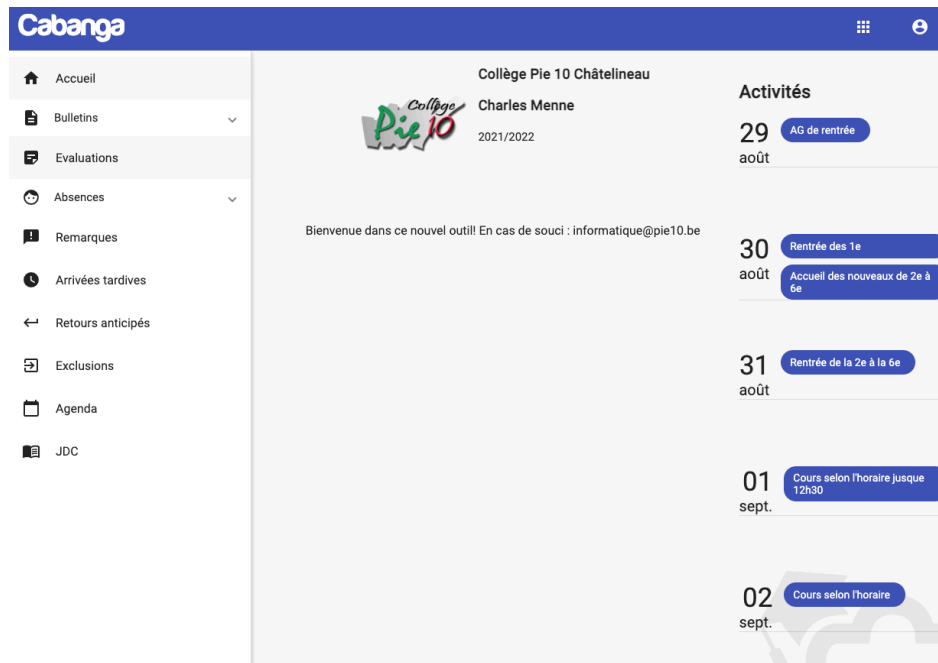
Cabanga

Accueil
Bulletins
Evaluations
Absences
Remarques
Arrivées tardives
Retours anticipés
Exclusions
Agenda
JDC

Collège Pie 10

Collège Pie 10 Châtelineau
Charles Menne
2021/2022

Bienvenue dans ce nouvel outil! En cas de souci : informatique@pie10.be

Activités

29 août
AG de rentrée

30 août
Rentrée des 1e
Accueil des nouveaux de 2e à 6e

31 août
Rentrée de la 2e à la 6e

01 sept.
Cours selon l'horaire jusque 12h30

02 sept.
Cours selon l'horaire